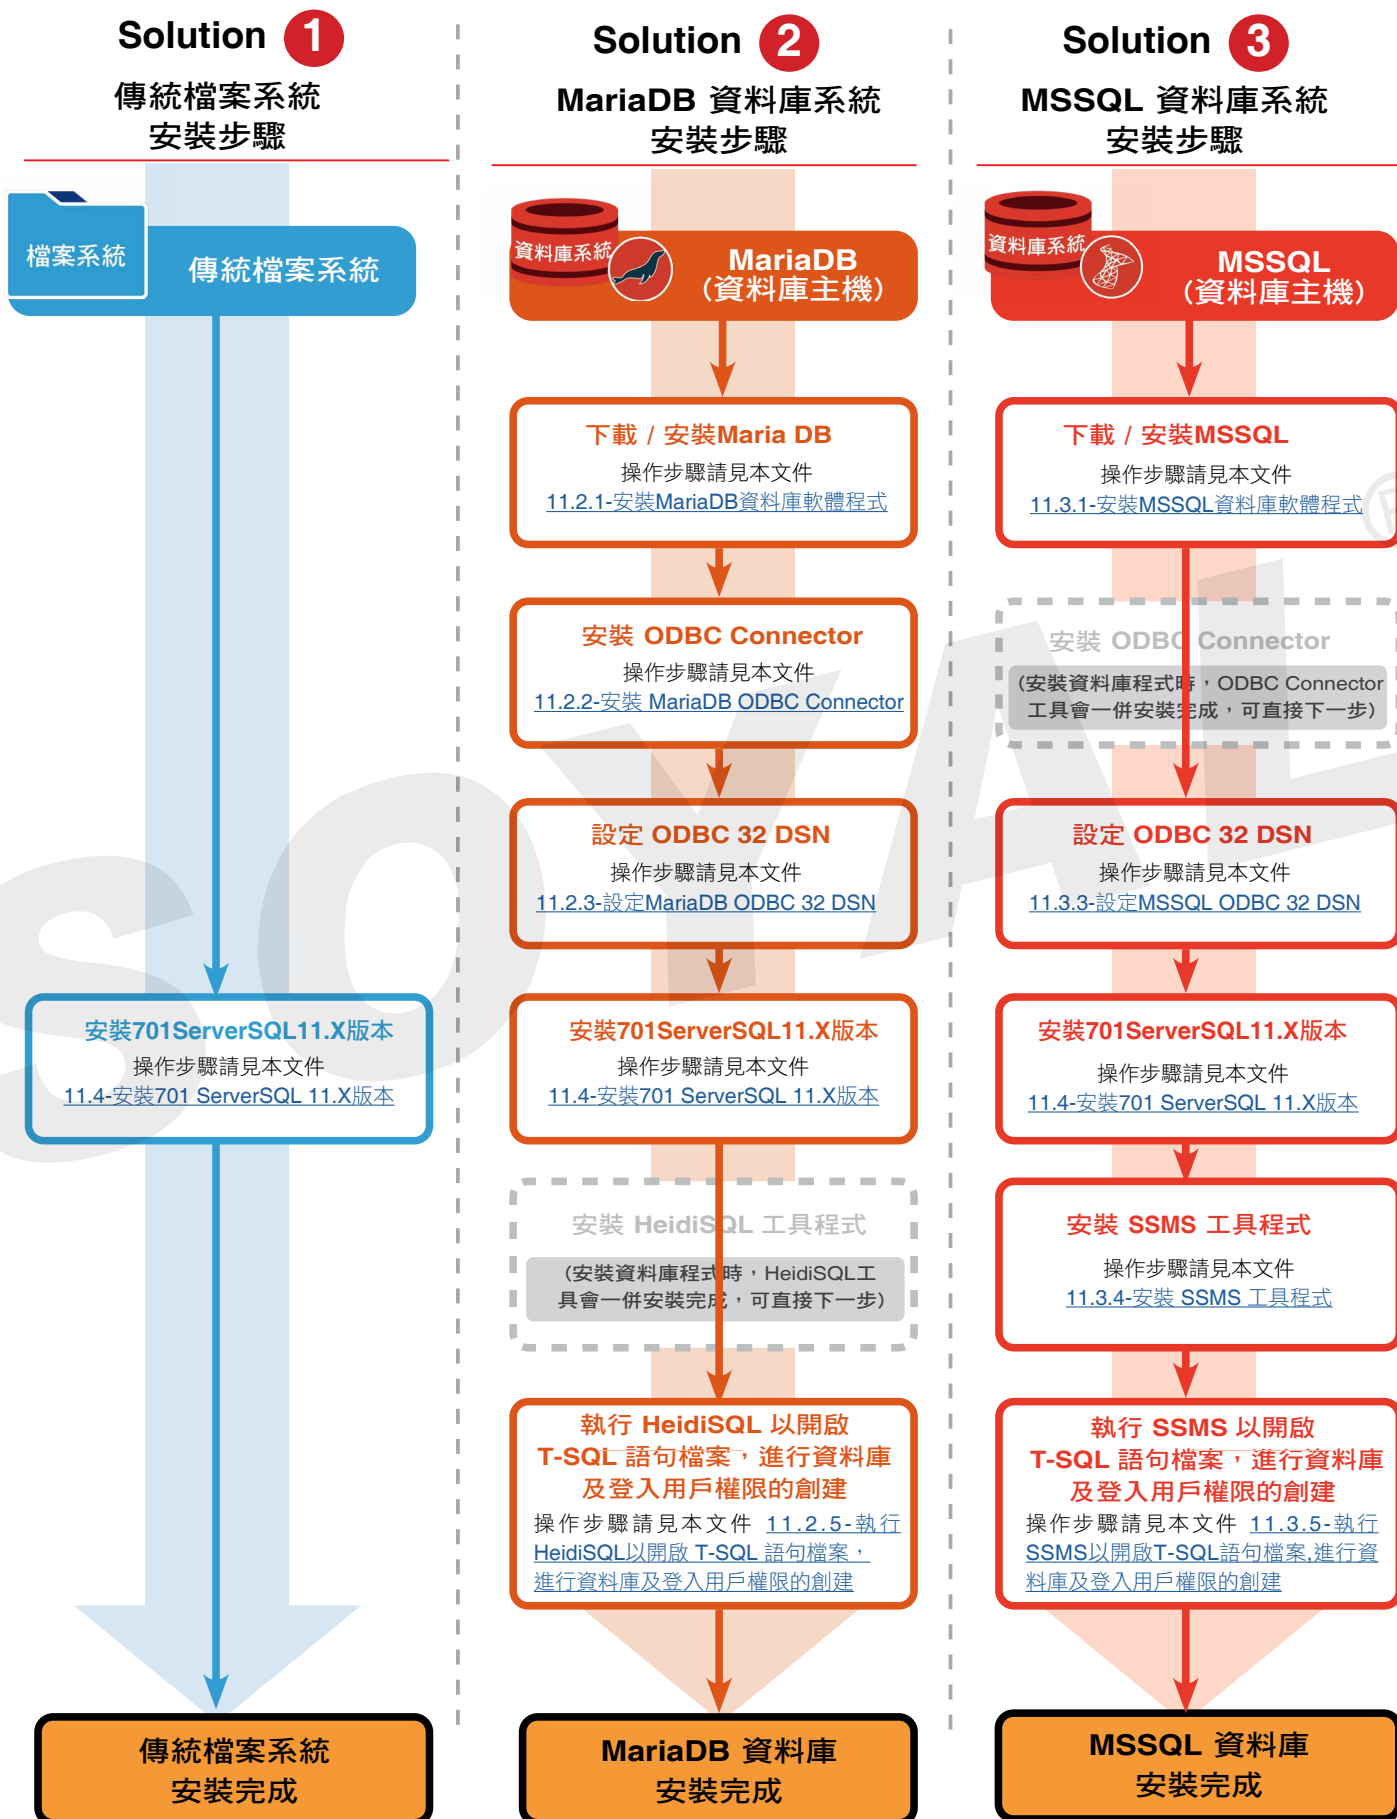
Solution 1
傳統檔案系統
安裝步驟

檔案系統
傳統檔案系統

安裝701ServerSQL11.X版本
操作步驟請見本文件
11.4-安裝701 ServerSQL 11.X版本

傳統檔案系統
安裝完成

Solution 2
MariaDB 資料庫系統
安裝步驟

資料庫系統
MariaDB
(資料庫主機)

下載 / 安裝Maria DB
操作步驟請見本文件
11.2.1-安裝MariaDB資料庫軟體程式

安裝 ODBC Connector
操作步驟請見本文件
11.2.2-安裝 MariaDB ODBC Connector

設定 ODBC 32 DSN
操作步驟請見本文件
11.2.3-設定MariaDB ODBC 32 DSN

安裝701ServerSQL11.X版本
操作步驟請見本文件
11.4-安裝701 ServerSQL 11.X版本

安裝 HeidiSQL 工具程式
(安裝資料庫程式時，HeidiSQL工具會一併安裝完成，可直接下一步)

執行 HeidiSQL 以開啟 T-SQL 語句檔案，進行資料庫及登入用戶權限的創建
操作步驟請見本文件 11.2.5-執行HeidiSQL以開啟 T-SQL 語句檔案，進行資料庫及登入用戶權限的創建

MariaDB 資料庫
安裝完成

Solution 3
MSSQL 資料庫系統
安裝步驟

資料庫系統
MSSQL
(資料庫主機)

下載 / 安裝MSSQL
操作步驟請見本文件
11.3.1-安裝MSSQL資料庫軟體程式

安裝 ODBC Connector
(安裝資料庫程式時，ODBC Connector工具會一併安裝完成，可直接下一步)

設定 ODBC 32 DSN
操作步驟請見本文件
11.3.3-設定MSSQL ODBC 32 DSN

安裝701ServerSQL11.X版本
操作步驟請見本文件
11.4-安裝701 ServerSQL 11.X版本

安裝 SSMS 工具程式
操作步驟請見本文件
11.3.4-安裝 SSMS 工具程式

執行 SSMS 以開啟 T-SQL 語句檔案，進行資料庫及登入用戶權限的創建
操作步驟請見本文件 11.3.5-執行SSMS以開啟T-SQL語句檔案,進行資料庫及登入用戶權限的創建

MSSQL 資料庫
安裝完成

SOYAL